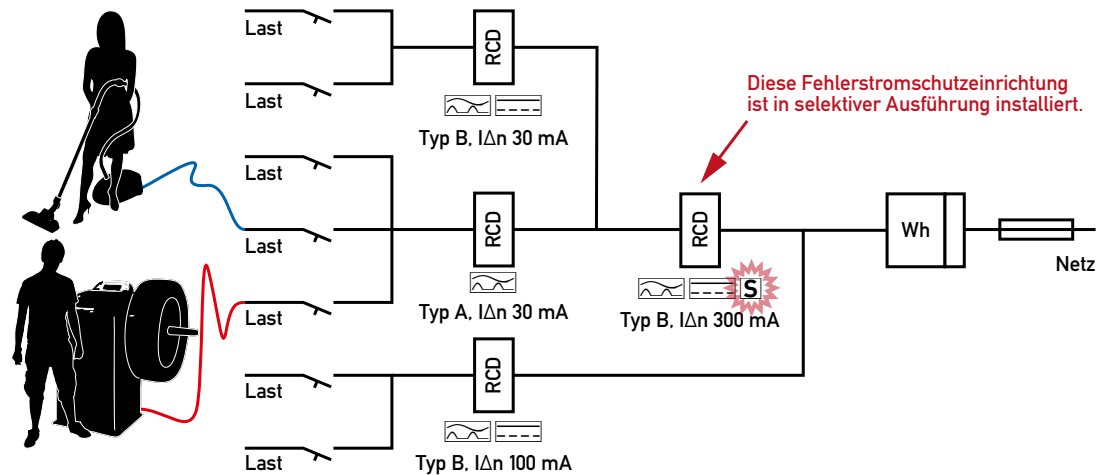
Last

Last

RCD

Typ B, I$\Delta$n 30 mA

Last

Last

RCD

Typ A, I$\Delta$n 30 mA

Last

Last

RCD

Typ B, I$\Delta$n 100 mA

Diese Fehlerstromschutzeinrichtung ist in selektiver Ausführung installiert.

RCD

S

Typ B, I$\Delta$n 300 mA

Wh

Netz